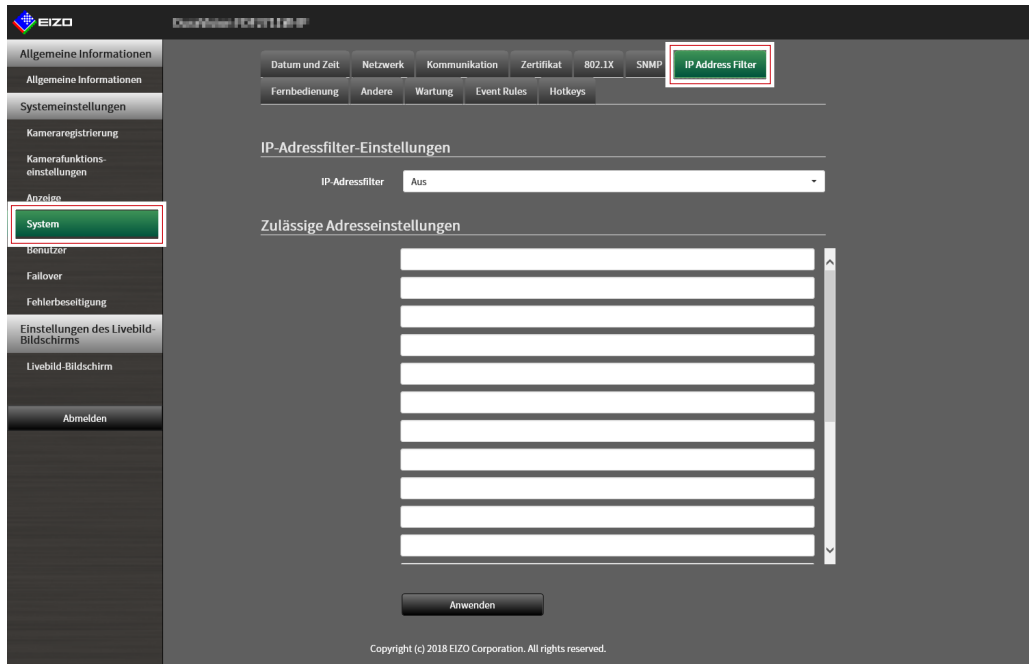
EIZO

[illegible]

Allgemeine Informationen

Allgemeine Informationen

Systemeinstellungen

Kameraregistrierung

Kamerafunktionseinstellungen

Anzeige

System

Benutzer

Failover

Fehlerbeseitigung

Einstellungen des Livebild-Bildschirms

Livebild-Bildschirm

Abmelden

Datum und Zeit | Netzwerk | Kommunikation | Zertifikat | 802.1X | SNMP | IP Address Filter

Fernbedienung | Andere | Wartung | Event Rules | Hotkeys

IP-Adressfilter-Einstellungen

IP-Adressfilter Aus

Zulässige Adresseinstellungen

Anwenden

Copyright (c) 2018 EIZO Corporation. All rights reserved.